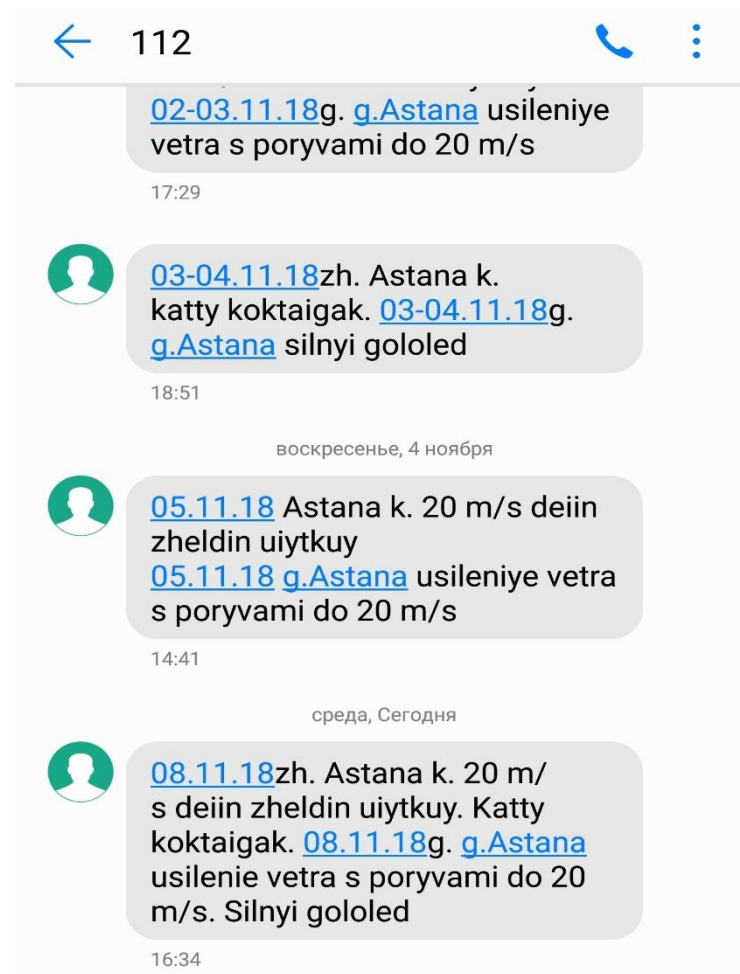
112

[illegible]
02-03.11.18g. g.Astana usileniye vetra s poryvami do 20 m/s

17:29

03-04.11.18zh. Astana k. katty koktaigak. 03-04.11.18g. g.Astana silnyi gololed

18:51

воскресенье, 4 ноября

05.11.18 Astana k. 20 m/s deiin zheldin uiytkuy
05.11.18 g.Astana usileniye vetra s poryvami do 20 m/s

14:41

среда, Сегодня

08.11.18zh. Astana k. 20 m/s deiin zheldin uiytkuy. Katty koktaigak. 08.11.18g. g.Astana usilenie vetra s poryvami do 20 m/s. Silnyi gololed

16:34